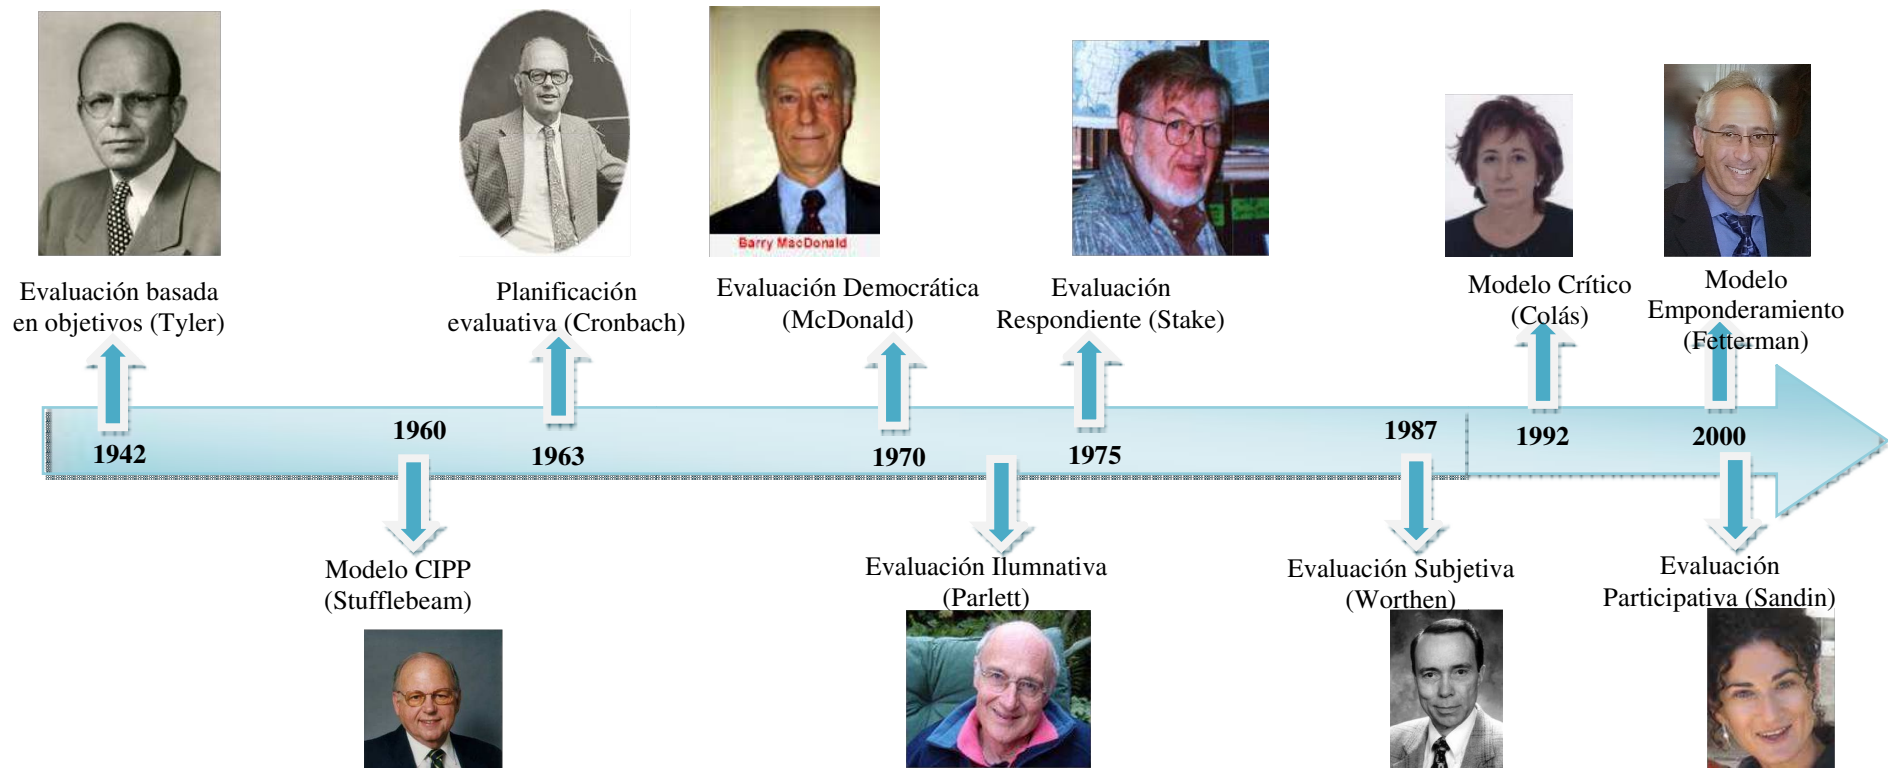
Evaluación basada en objetivos (Tyler)

Planificación evaluativa (Cronbach)

Barry MacDonald

Evaluación Democrática (McDonald)

Evaluación Respondiente (Stake)

Modelo Crítico (Colás)

Modelo Emponderamiento (Fetterman)

1942

1960

1963

1970

1975

1987

1992

2000

Modelo CIPP (Stufflebeam)

Evaluación Ilumnativa (Parlett)

Evaluación Subjetiva (Worthen)

Evaluación Participativa (Sandin)